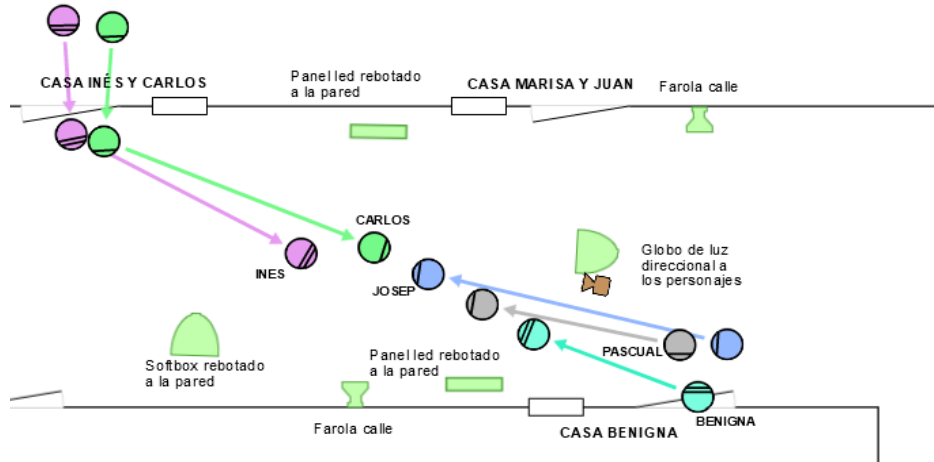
CASA INÉS Y CARLOS

Panel led rebotado a la pared

CASA MARISA Y JUAN

Farola calle

CARLOS

INES

Globo de luz direccional a los personajes

JOSEP

PASCUAL

Softbox rebotado a la pared

Panel led rebotado a la pared

BENIGNA

Farola calle

CASA BENIGNA